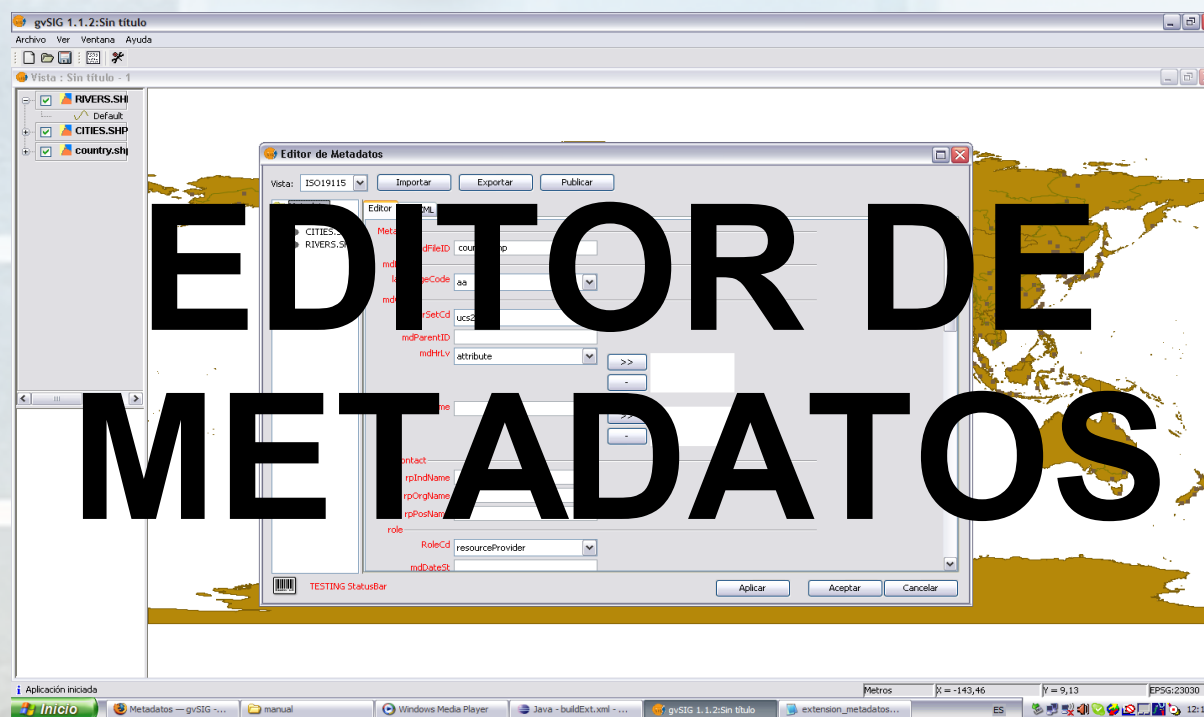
gvSIG 1.1.2:Sin título

Archivo Ver Ventana Ayuda

Vista : Sin título - 1

RIVERS.SHI
Default
CITIES.SHP
country.shp

Editor de Metadatos

Vista: ISO19115 Importar Exportar Publicar

Editor XML

CITIES.S
RIVERS.S

Meta
mdFileID coun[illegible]p
md
la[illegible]geCode aa
md
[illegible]rSetCd ucs2
mdParentID
mdHrLv attribute
>>
-
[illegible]me
>>
-
ontact
rpIndName
rpOrgName
rpPosNam
role
RoleCd resourceProvider
mdDateSt

TESTING StatusBar

Aplicar Aceptar Cancelar

EDITOR DE METADATOS

Aplicación iniciada

Metros X = -143,46 Y = 9,13 EPSG:23030

Inicio Metadatos — gvSIG -... manual Windows Media Player Java - buildExt.xml - ... gvSIG 1.1.2:Sin título extension_metadatos... ES 12:1